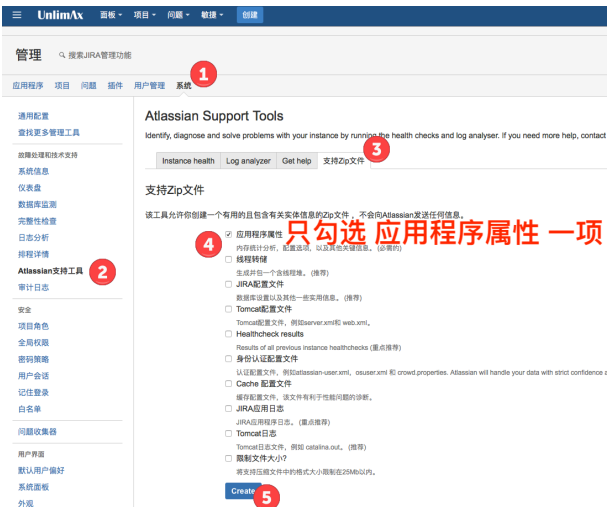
UnlimAx 面板 项目 问题 敏捷 创建

管理 搜索JIRA管理功能

应用程序 项目 问题 插件 用户管理 系统 1

通用配置
查找更多管理工具

故障处理和技术支持
系统信息
仪表盘
数据库监测
完整性检查
日志分析
排程详情
Atlassian支持工具 2
审计日志

安全
项目角色
全局权限
密码策略
用户会话
记住登录
白名单

问题收集器

用户界面
默认用户偏好
系统面板
外观

Atlassian Support Tools

Identify, diagnose and solve problems with your instance by running the health checks and log analyser. If you need more help, contact

Instance health | Log analyzer | Get help | 支持Zip文件 3

支持Zip文件

该工具允许你创建一个有用的且包含有关实体信息的Zip文件，不会向Atlassian发送任何信息。

4 ☑ 应用程序属性 只勾选 应用程序属性 一项
内存统计分析，配置选项，以及其他关键信息。(必需的)

☐ 线程转储
生成并包一个含线程集。(推荐)

☐ JIRA配置文件
数据库设置以及其他一些实用信息。(推荐)

☐ Tomcat配置文件
Tomcat配置文件，例如server.xml和 web.xml。

☐ Healthcheck results
Results of all previous instance healthchecks (重点推荐)

☐ 身份认证配置文件
认证配置文件，例如atlassian-user.xml， osuser.xml 和 crowd.properties. Atlassian will handle your data with strict confidence a

☐ Cache 配置文件
缓存配置文件，该文件有利于性能问题的诊断。

☐ JIRA应用日志
JIRA应用程序日志。(重点推荐)

☐ Tomcat日志
Tomcat日志文件，例如 catalina.out。(推荐)

☐ 限制文件大小?
将支持压缩文件中的格式大小限制在25Mb以内。

Create 5